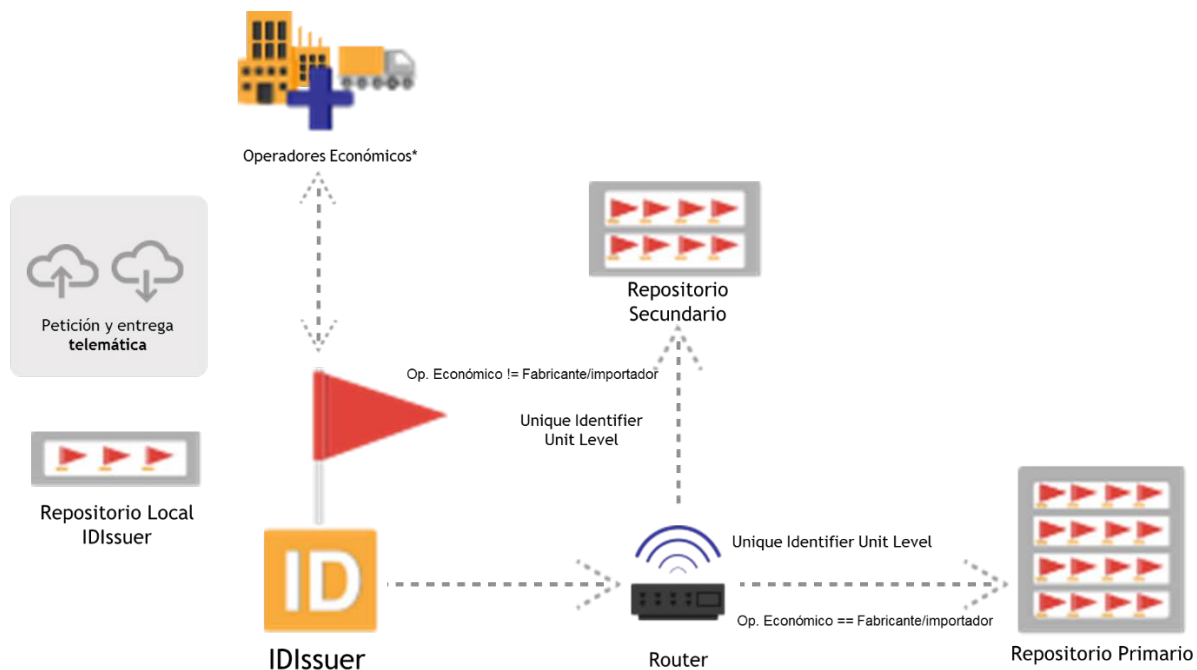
Operadores Económicos*

Petición y entrega **telemática**

Repositorio Local IDIssuer

Repositorio Secundario

Op. Económico != Fabricante/importador

Unique Identifier Unit Level

ID

IDIssuer

Unique Identifier Unit Level

Router

Op. Económico == Fabricante/importador

Repositorio Primario